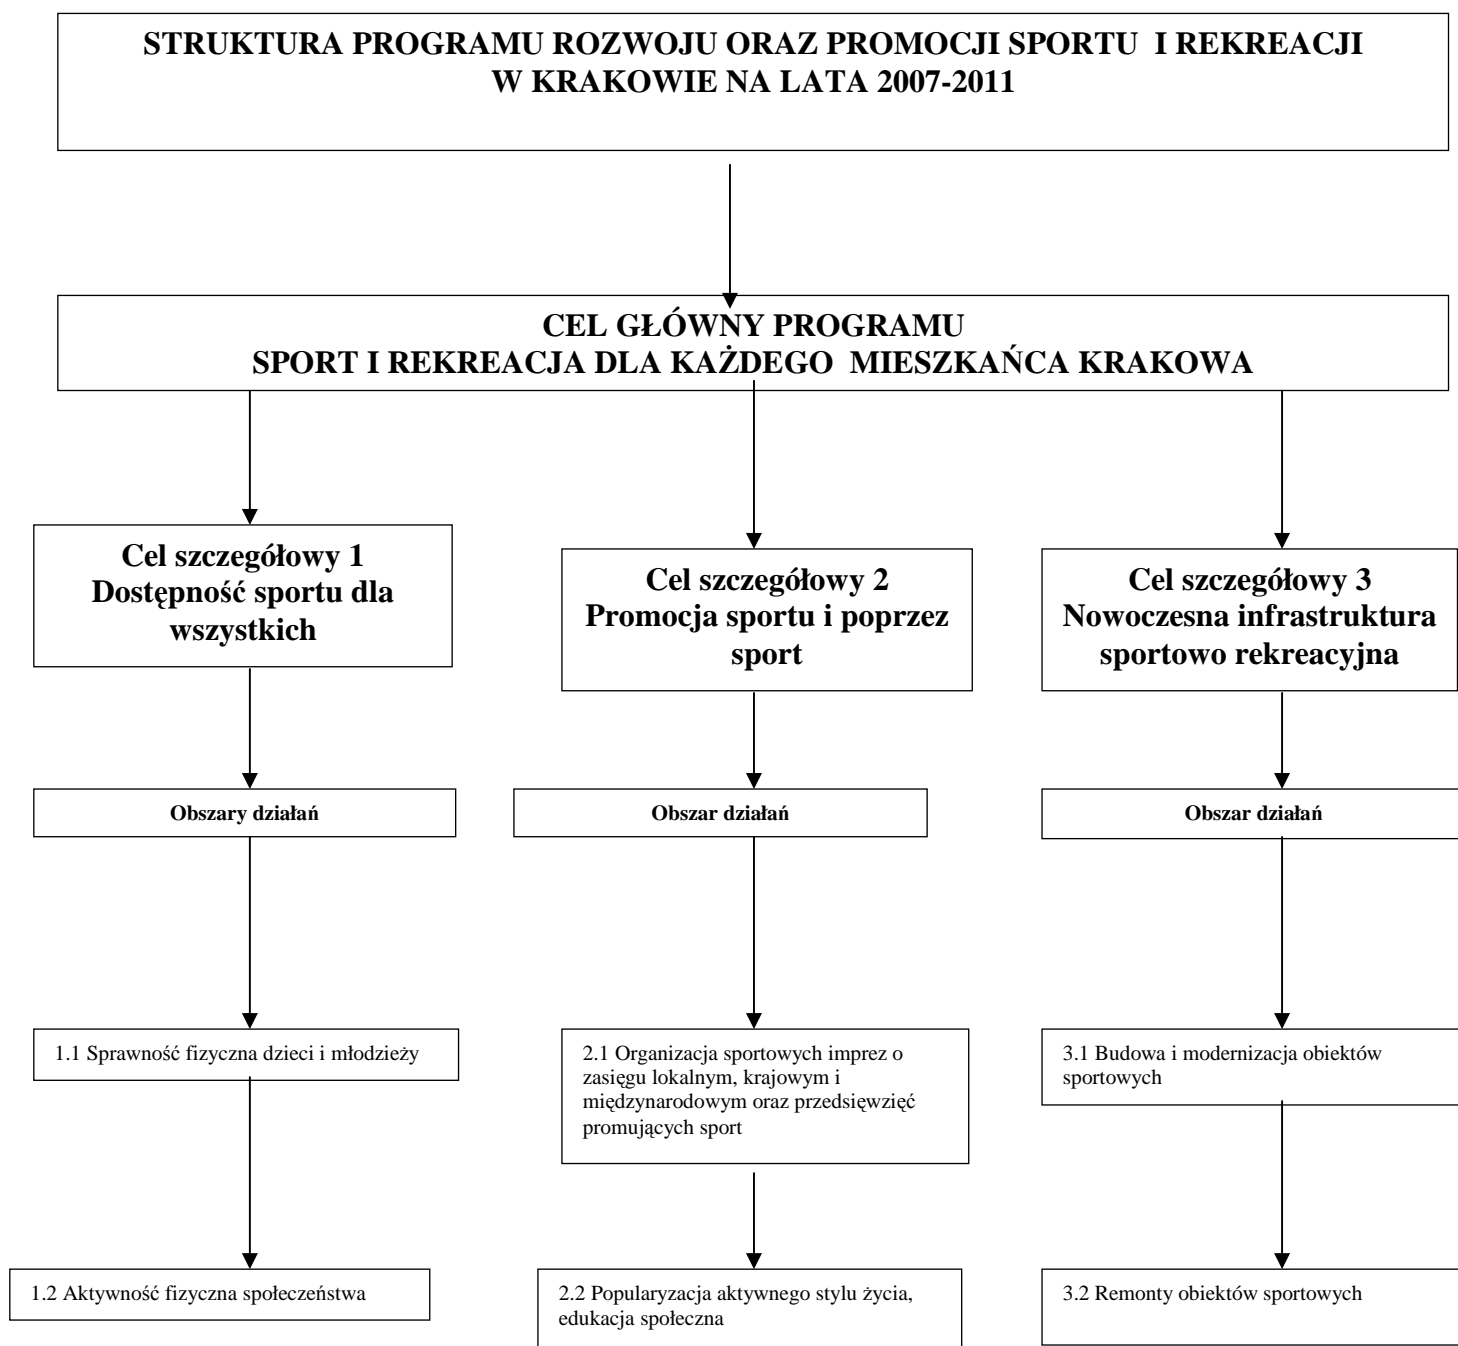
STRUKTURA PROGRAMU ROZWOJU ORAZ PROMOCJI SPORTU I REKREACJI W KRAKOWIE NA LATA 2007-2011

CEL GŁÓWNY PROGRAMU
SPORT I REKREACJA DLA KAŻDEGO MIESZKAŃCA KRAKOWA

Cel szczegółowy 1
Dostępność sportu dla wszystkich

Obszary działań

1.1 Sprawność fizyczna dzieci i młodzieży

1.2 Aktywność fizyczna społeczeństwa

Cel szczegółowy 2
Promocja sportu i poprzez sport

Obszar działań

2.1 Organizacja sportowych imprez o zasięgu lokalnym, krajowym i międzynarodowym oraz przedsięwzięć promujących sport

2.2 Popularyzacja aktywnego stylu życia, edukacja społeczna

Cel szczegółowy 3
Nowoczesna infrastruktura sportowo rekreacyjna

Obszar działań

3.1 Budowa i modernizacja obiektów sportowych

3.2 Remonty obiektów sportowych